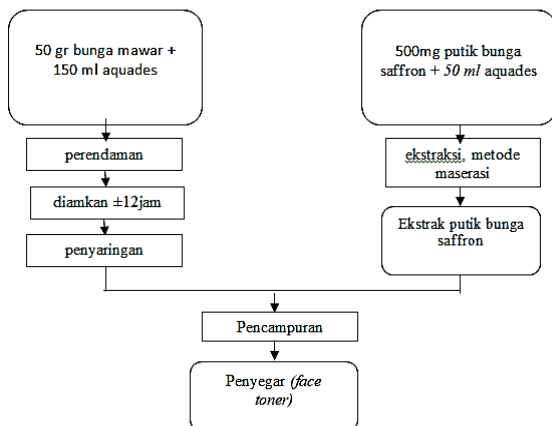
50 gr bunga mawar + 150 ml aquades

perendaman

diamkan ±12jam

penyaringan

500mg putik bunga saffron + *50 ml* aquades

ekstraksi, metode maserasi

Ekstrak putik bunga saffron

Pencampuran

Penyegar (*face toner*)